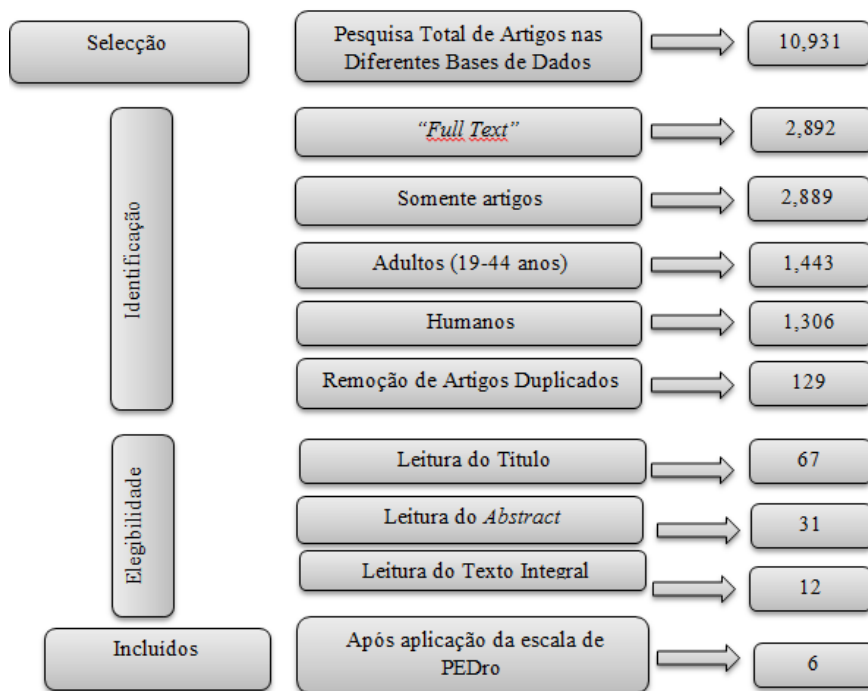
Selecção

Pesquisa Total de Artigos nas Diferentes Bases de Dados

10,931

Identificação

“Full Text”

2,892

Somente artigos

2,889

Adultos (19-44 anos)

1,443

Humanos

1,306

Remoção de Artigos Duplicados

129

Elegibilidade

Leitura do Titulo

67

Leitura do Abstract

31

Leitura do Texto Integral

12

Incluidos

Após aplicação da escala de PEDro

6